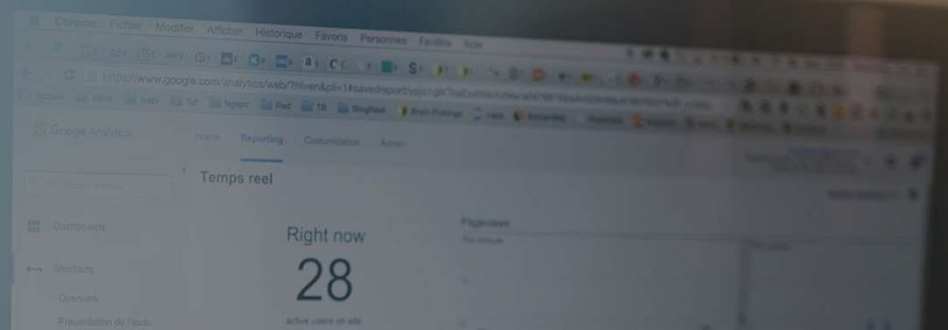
Chrome Fichier Modifier Afficher Historique Favoris Personnes Fenêtre Aide

https://www.google.com/analytics/web/?hl=en&pli=1#savedreport/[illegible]

Google Analytics Home Reporting Customization Admin

Temps reel

Dashboards

Shortcuts

Overview

Présentation de l'audi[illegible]

Right now

28

active users on site

Pageviews

Per minute

Per second